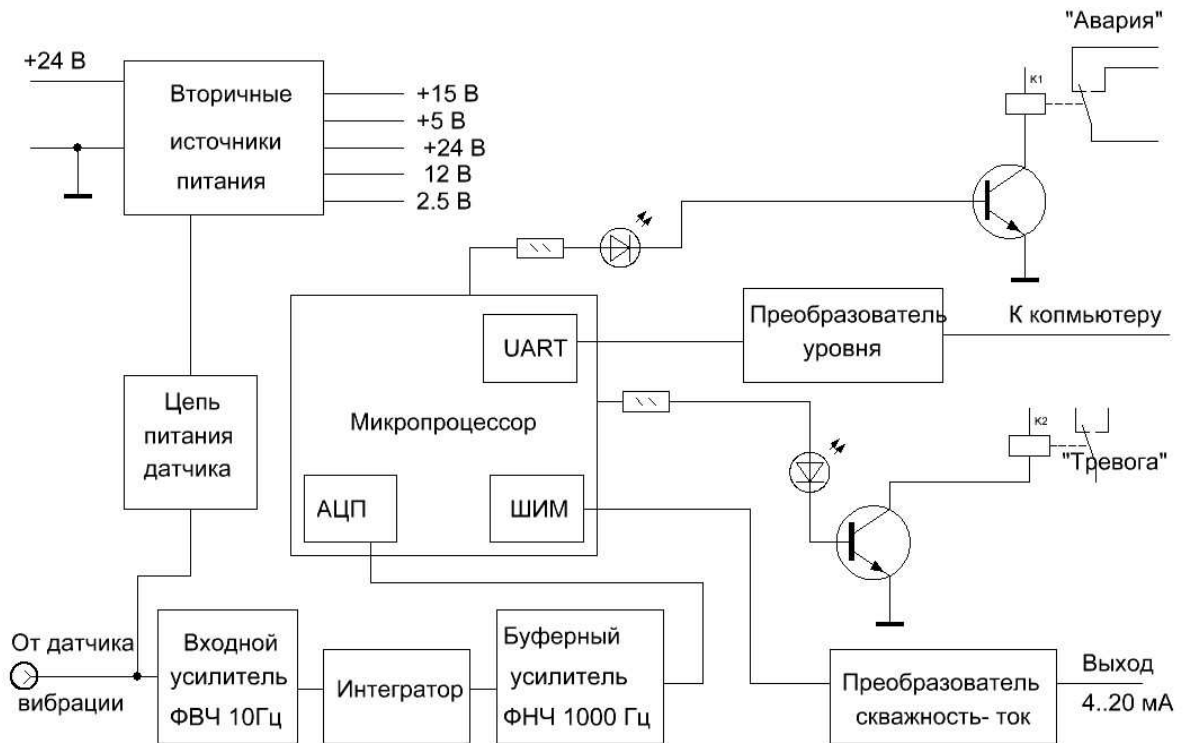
"Авария"

+24 В

Вторичные источники питания

+15 В
+5 В
+24 В
12 В
2.5 В

K1

Преобразователь уровня

К копмьютеру

UART

Микропроцессор

K2

"Тревога"

Цепь питания датчика

АЦП

ШИМ

От датчика вибрации

Входной усилитель ФВЧ 10Гц

Интегратор

Буферный усилитель ФНЧ 1000 Гц

Преобразователь скважность- ток

Выход 4..20 мА